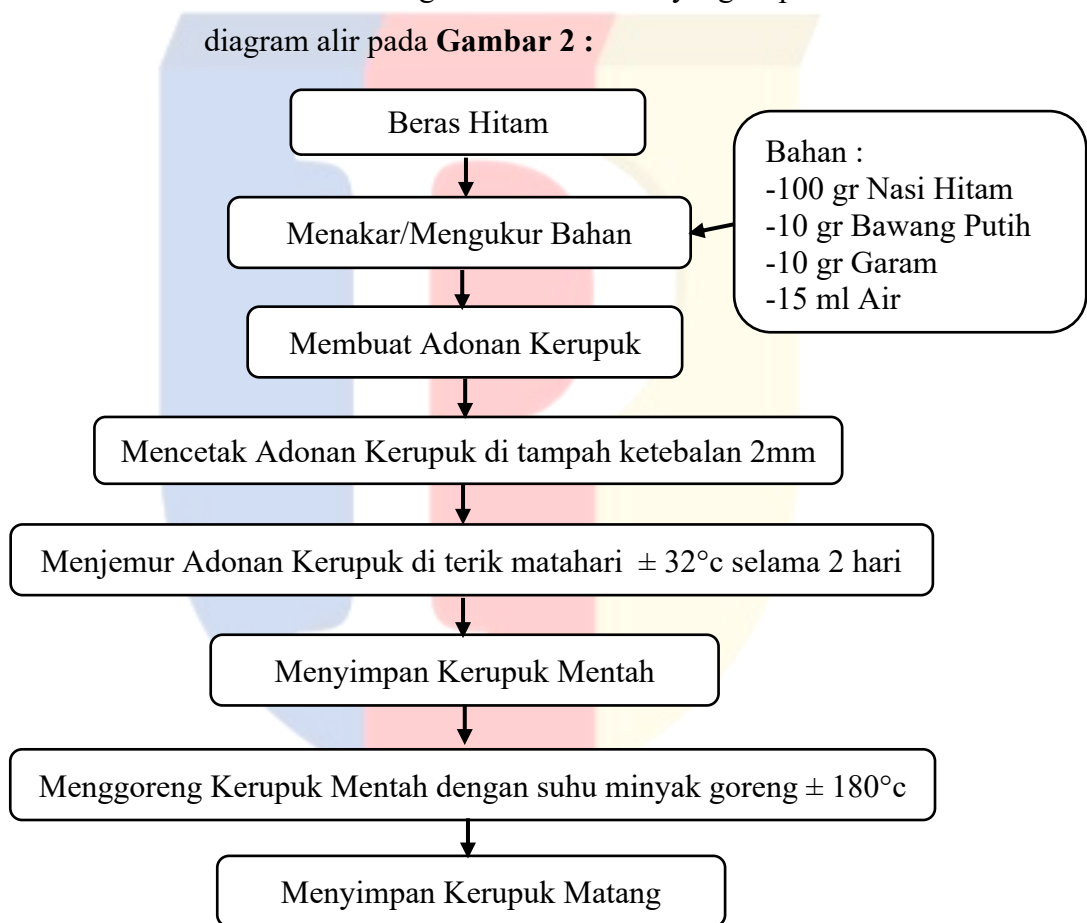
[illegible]

diagram alir pada **Gambar 2 :**

Beras Hitam

Menakar/Mengukur Bahan

Bahan :
-100 gr Nasi Hitam
-10 gr Bawang Putih
-10 gr Garam
-15 ml Air

Membuat Adonan Kerupuk

Mencetak Adonan Kerupuk di tampah ketebalan 2mm

Menjemur Adonan Kerupuk di terik matahari $\pm$ 32°c selama 2 hari

Menyimpan Kerupuk Mentah

Menggoreng Kerupuk Mentah dengan suhu minyak goreng $\pm$ 180°c

Menyimpan Kerupuk Matang